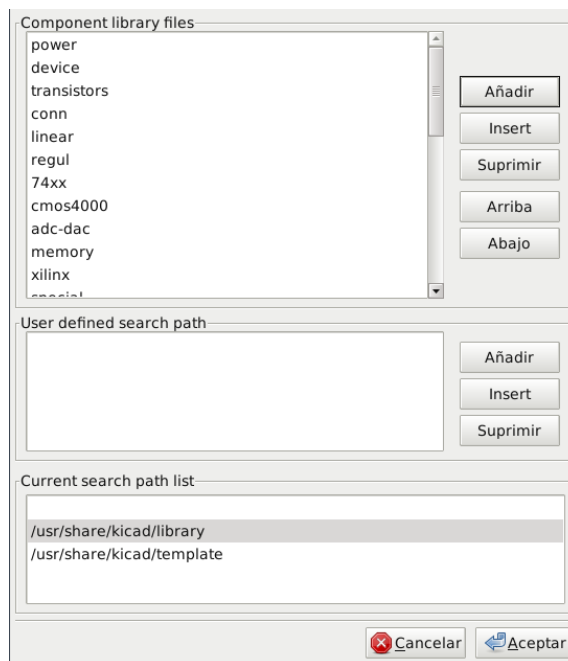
Component library files

power
device
transistors
conn
linear
regul
74xx
cmos4000
adc-dac
memory
xilinx
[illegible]

Añadir
Insert
Suprimir
Arriba
Abajo

User defined search path

Añadir
Insert
Suprimir

Current search path list

/usr/share/kicad/library
/usr/share/kicad/template

Cancelar
Aceptar